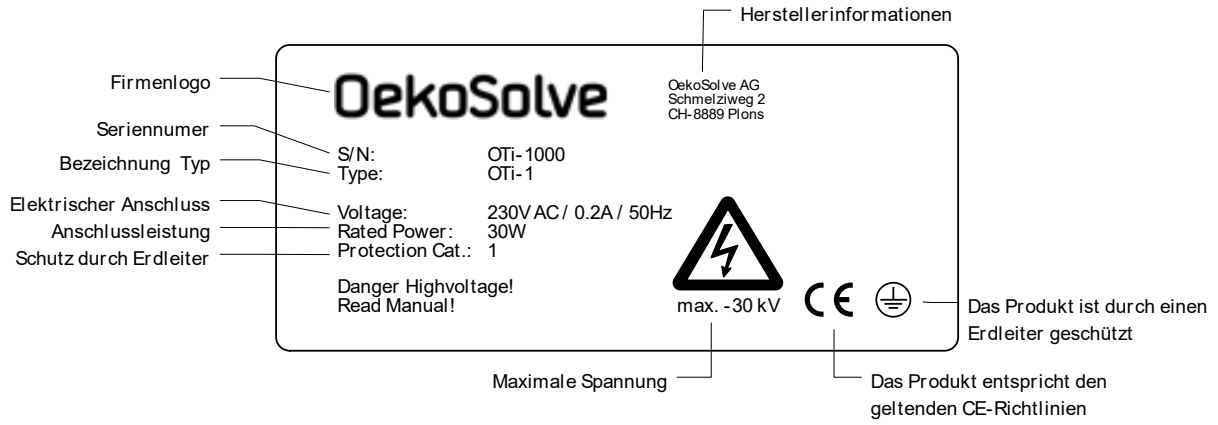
Herstellerinformationen

Firmenlogo

OekoSolve

OekoSolve AG
Schmelziweg 2
CH-8889 Plons

Seriennumer

Bezeichnung Typ

S/N: OTi-1000
Type: OTi-1

Elektrischer Anschluss

Anschlussleistung

Schutz durch Erdleiter

Voltage: 230V AC / 0.2A / 50Hz
Rated Power: 30W
Protection Cat.: 1

Danger Highvoltage!
Read Manual!

max. -30 kV

CE

Das Produkt ist durch einen Erdleiter geschützt

Maximale Spannung

Das Produkt entspricht den geltenden CE-Richtlinien